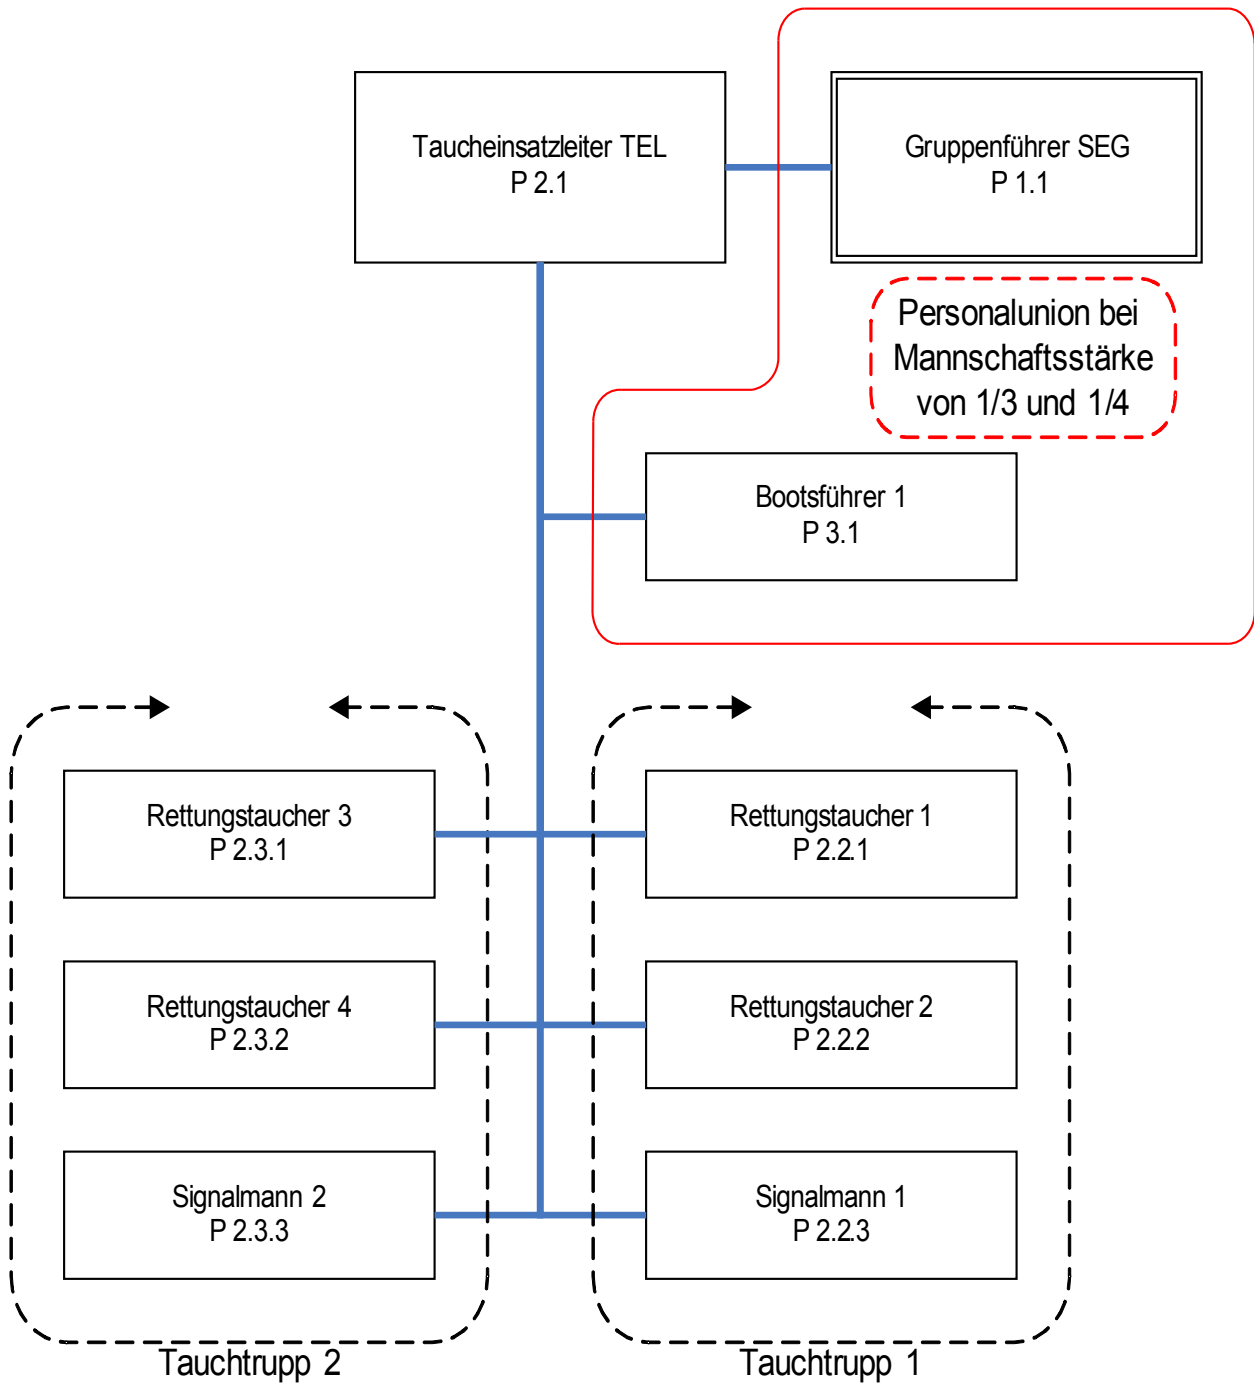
Taucheinsatzleiter TEL
P 2.1

Gruppenführer SEG
P 1.1

Personalunion bei Mannschaftsstärke von 1/3 und 1/4

Bootsführer 1
P 3.1

Rettungstaucher 3
P 2.3.1

Rettungstaucher 1
P 2.2.1

Rettungstaucher 4
P 2.3.2

Rettungstaucher 2
P 2.2.2

Signalmann 2
P 2.3.3

Signalmann 1
P 2.2.3

Tauchtrupp 2

Tauchtrupp 1